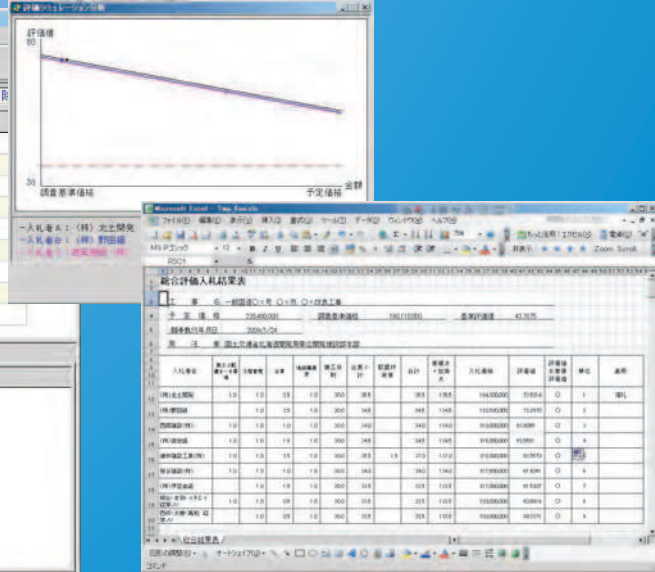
評価シミュレーション分析

評価値
60

30
調査基準価格
予定価格
金額

一入札者A：（株）北土開発
一入札者B：（株）野田組
一入札者C：道栄開総（株）

Microsoft Excel - Tmp_Result
ファイル(F) 編集(E) 表示(V) 挿入(I) 書式(O) ツール(T) データ(D) ウィンドウ(W) ヘルプ(H)
MS Pゴシック 11
R50C1

総合評価入札結果表

工　事　名　一般国道○○号 ○○町 ○○改良工事
予定価格　235,400,000　調査基準価格　190,110,000　基準評価値　43.7675
競争参加日時　2009/1/24
発　注　者　国土交通省北海道開発局室蘭開発建設部

| 入札者名 | | | | | | | | | 合計 | | 入札価格 | 評価値 | | 順位 | 適用 |
|---|---|---|---|---|---|---|---|---|---|---|---|---|---|---|---|
| (株)北土開発 | 1.0 | 1.0 | 2.5 | 1.0 | 3.0 | 38.5 | | | 38.5 | 178.5 | 184,000,000 | 70,559.4 | ○ | 1 | 落札 |
| (株)野田組 | 1.0 | 1.0 | 2.5 | 1.0 | 3.0 | 34.5 | | | 34.5 | 134.5 | 190,000,000 | 70,289.5 | ○ | 2 | |
| 西田建設(株) | 1.0 | 1.0 | 2.5 | 1.0 | 3.0 | 34.0 | | | 34.0 | 134.0 | 310,000,000 | 63,889 | ○ | 3 | |
| (株)坂成組 | 1.0 | 1.0 | 2.5 | 1.0 | 3.0 | 34.5 | | | 34.5 | 134.5 | 310,000,000 | 63,980 | ○ | 4 | |
| 道栄開総工業(株) | 1.0 | 1.0 | 2.5 | 1.0 | 3.0 | 38.5 | 1.5 | | 37.5 | 137.5 | 310,000,000 | 60,970 | ○ | 5 | |
| 桜谷建設(株) | 1.0 | 1.0 | 2.5 | 1.0 | 3.0 | 34.0 | | | 34.0 | 134.0 | 311,000,000 | 61,694 | ○ | 6 | |
| (株)早苗組 | 1.0 | 1.0 | 2.5 | 1.0 | 3.0 | 34.0 | | | 34.0 | 134.0 | 311,000,000 | 61,507 | ○ | 7 | |
| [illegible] | 1.0 | 1.0 | 2.5 | 1.0 | 3.0 | 34.0 | | | 34.0 | 134.0 | 100,000,000 | 60,864 | ○ | 8 | |
| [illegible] | 1.0 | 1.0 | 2.5 | 1.0 | 3.0 | 34.5 | | | 34.5 | 134.5 | 100,000,000 | 60,371 | ○ | 9 | |

総合結果表
図形の調整(R) オートシェイプ(U)
コマンド